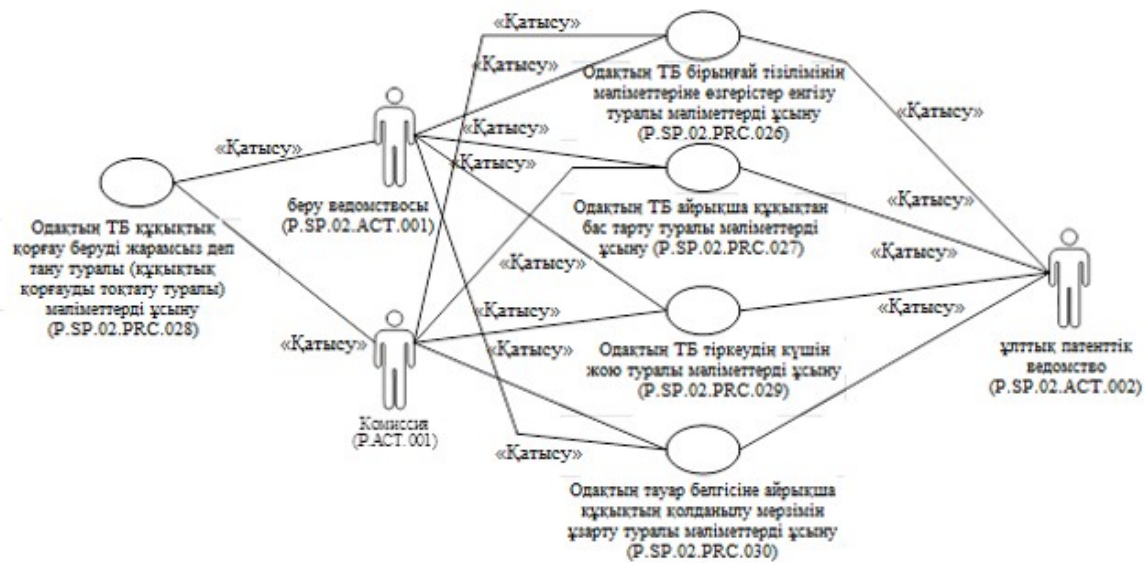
«Қатысу»

«Қатысу»

Одақтың ТБ бірыңғай тізілімінің мәліметтеріне өзгерістер енгізу туралы мәліметтерді ұсыну (P.SP.02.PRC.026)

«Қатысу»

«Қатысу»

«Қатысу»

«Қатысу»

беру ведомствосы (P.SP.02.ACT.001)

Одақтың ТБ айрықша құқықтан бас тарту туралы мәліметтерді ұсыну (P.SP.02.PRC.027)

«Қатысу»

«Қатысу»

Одақтың ТБ құқықтық қорғау беруді жарамсыз деп тану туралы (құқықтық қорғауды тоқтату туралы) мәліметтерді ұсыну (P.SP.02.PRC.028)

«Қатысу»

«Қатысу»

«Қатысу»

«Қатысу»

«Қатысу»

Одақтың ТБ тіркеудің күшін жою туралы мәліметтерді ұсыну (P.SP.02.PRC.029)

ұлттық патенттік ведомство (P.SP.02.ACT.002)

Комиссия (P.ACT.001)

«Қатысу»

Одақтың тауар белгісіне айрықша құқықтың қолданылу мерзімін ұзарту туралы мәліметтерді ұсыну (P.SP.02.PRC.030)